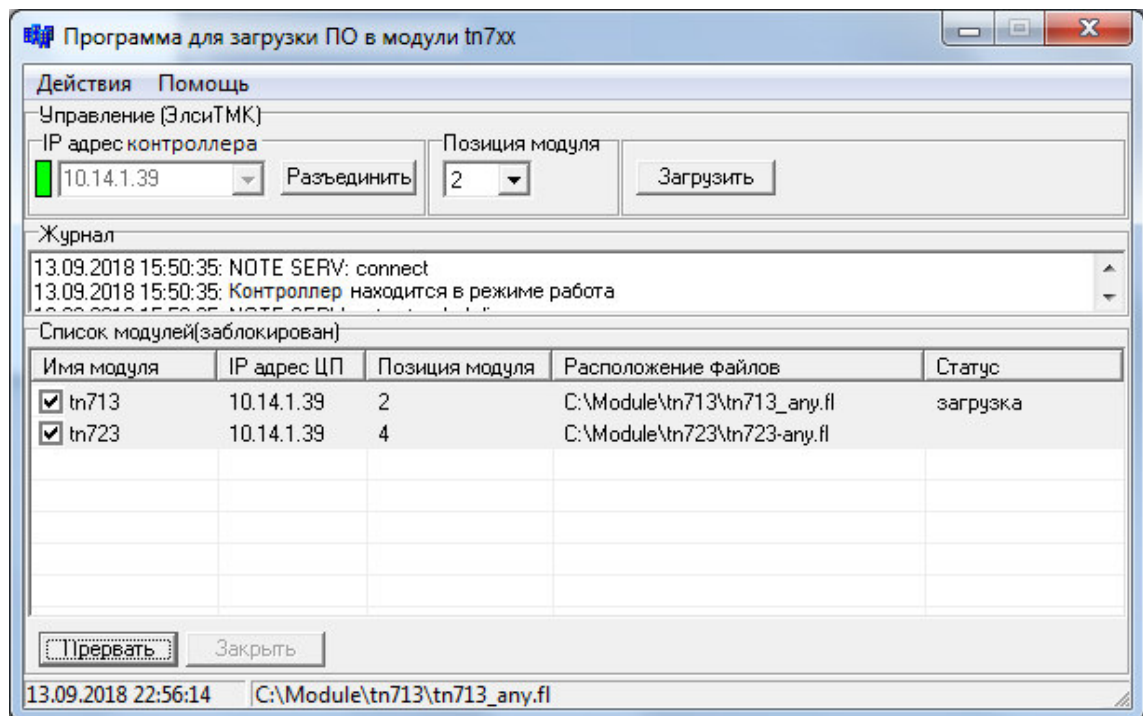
Программа для загрузки ПО в модули tn7xx

Действия Помощь

Управление (ЭлсиТМК)

IP адрес контроллера

10.14.1.39

Разъединить

Позиция модуля

2

Загрузить

Журнал

13.09.2018 15:50:35: NOTE SERV: connect
13.09.2018 15:50:35: Контроллер находится в режиме работа
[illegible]

Список модулей(заблокирован)

| Имя модуля | IP адрес ЦП | Позиция модуля | Расположение файлов | Статус |
|---|---|---|---|---|
| ☑ tn713 | 10.14.1.39 | 2 | C:\Module\tn713\tn713_any.fl | загрузка |
| ☑ tn723 | 10.14.1.39 | 4 | C:\Module\tn723\tn723-any.fl | |

Прервать

Закрыть

13.09.2018 22:56:14

C:\Module\tn713\tn713_any.fl